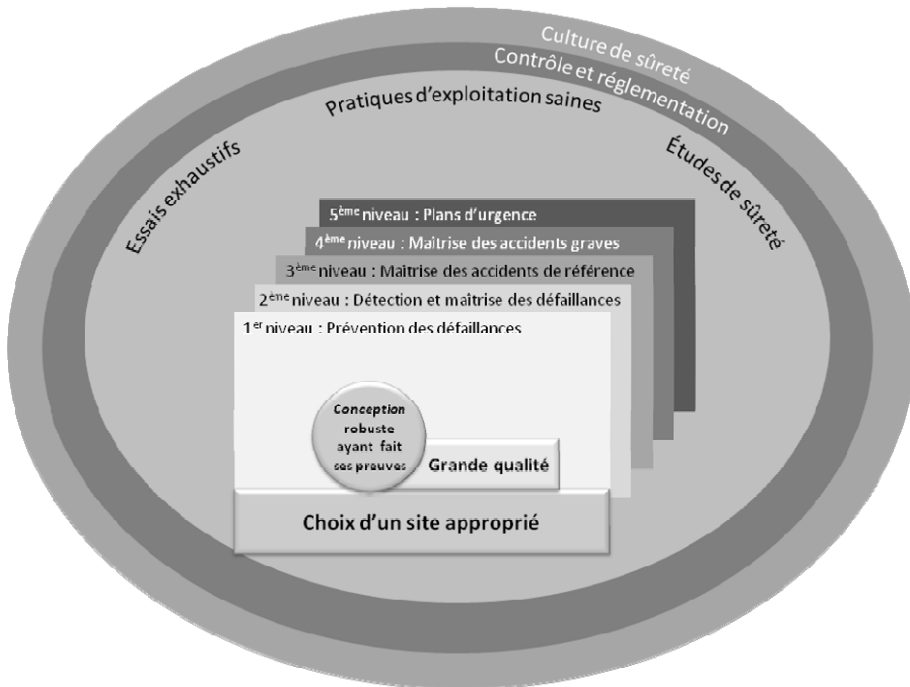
Culture de sûreté
Contrôle et réglementation
Pratiques d'exploitation saines
Essais exhaustifs
Études de sûreté

5$^{ème}$ niveau : Plans d'urgence
4$^{ème}$ niveau : Maitrise des accidents graves
3$^{ème}$ niveau : Maitrise des accidents de référence
2$^{ème}$ niveau : Détection et maitrise des défaillances
1$^{er}$ niveau : Prévention des défaillances

Conception robuste ayant fait ses preuves
Grande qualité
Choix d'un site approprié